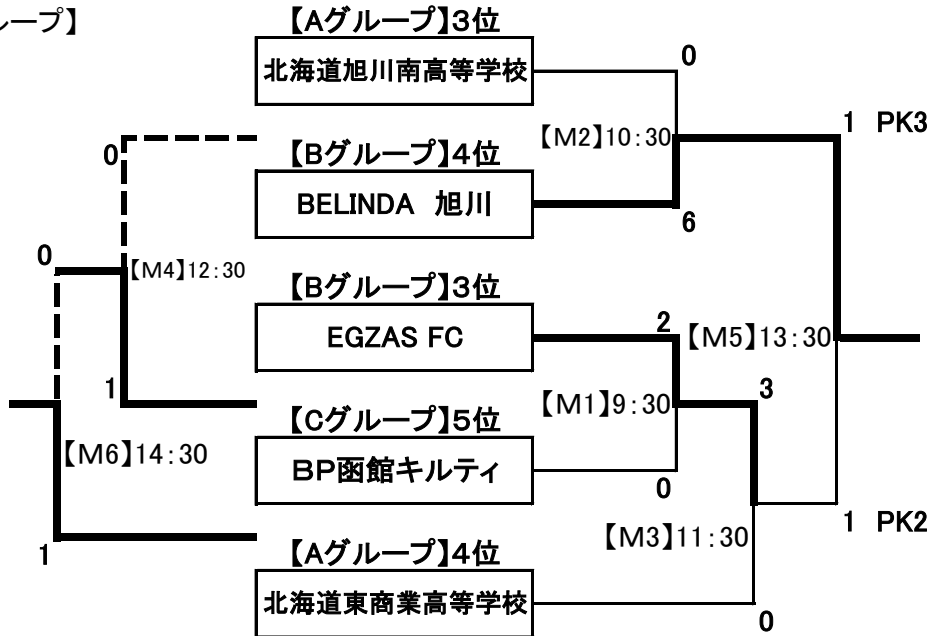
ループ】

【Aグループ】3位
北海道旭川南高等学校

【Bグループ】4位
BELINDA 旭川

【Bグループ】3位
EGZAS FC

【Cグループ】5位
BP函館キルティ

【Aグループ】4位
北海道東商業高等学校

0
【M2】10:30
6

1 PK3

0
0
【M4】12:30
1

2
【M5】13:30
【M1】9:30
0
3

【M6】14:30
1

【M3】11:30
0

1 PK2